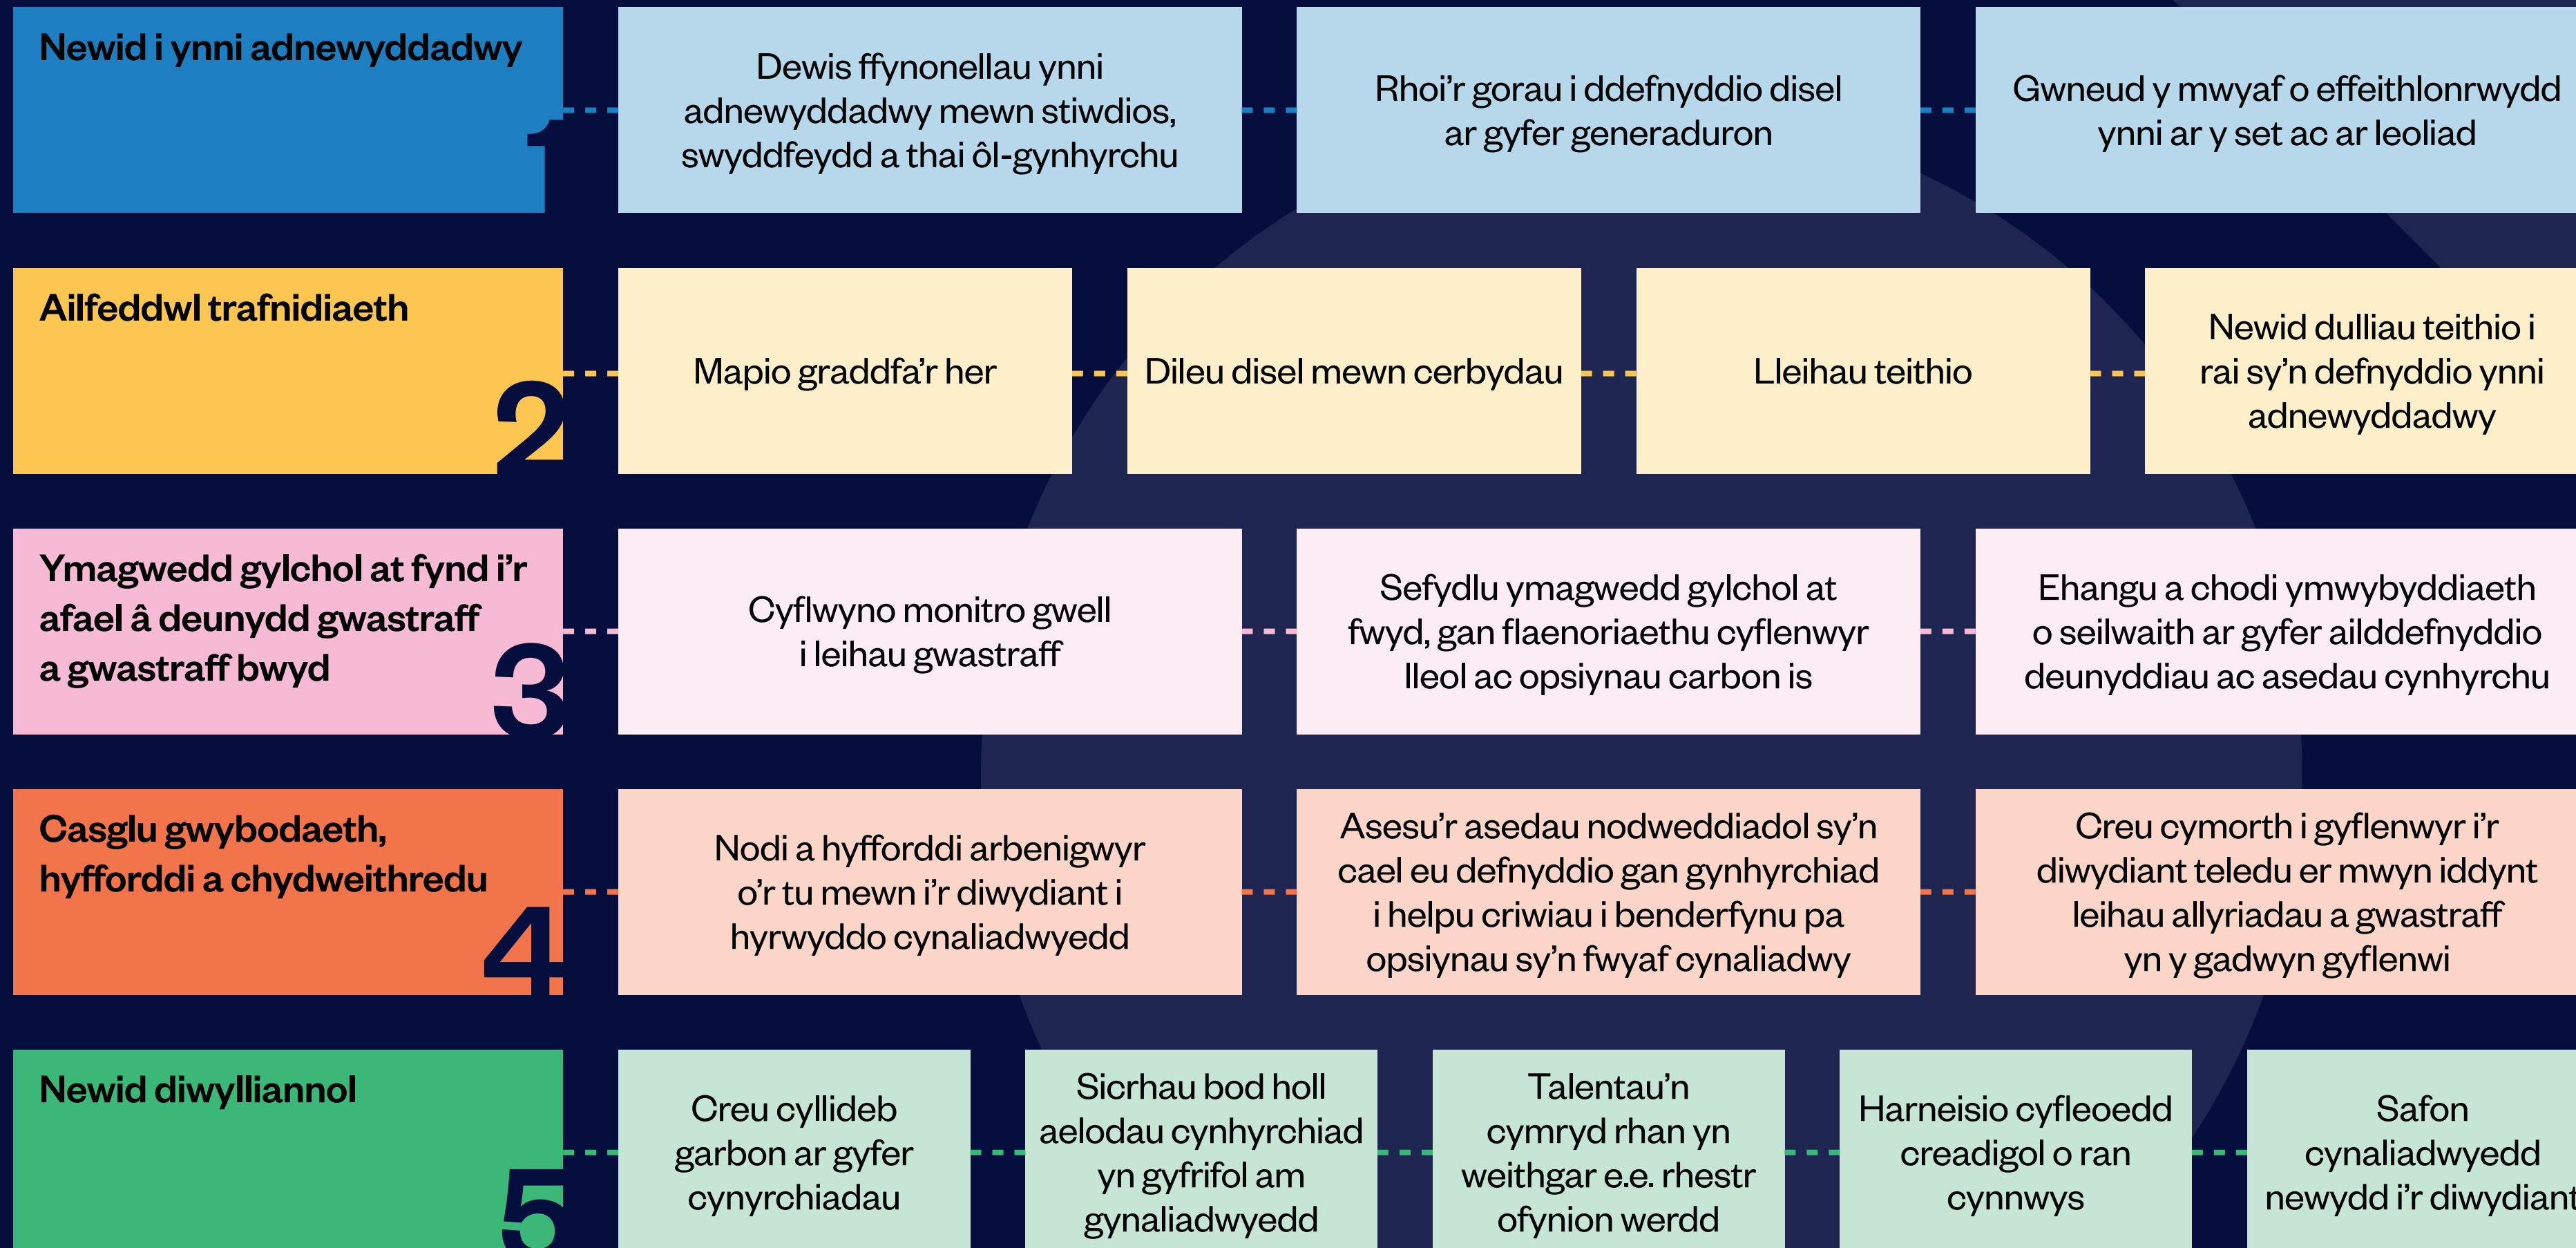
Newid i ynni adnewyddadwy
1

Dewis ffynonellau ynni adnewyddadwy mewn stiwdios, swyddfeydd a thai ôl-gynhyrchu

Rhoi’r gorau i ddefnyddio disel ar gyfer generaduron

Gwneud y mwyaf o effeithlonrwydd ynni ar y set ac ar leoliad

Ailfeddwl trafnidiaeth
2

Mapio graddfa’r her

Dileu disel mewn cerbydau

Lleihau teithio

Newid dulliau teithio i rai sy’n defnyddio ynni adnewyddadwy

Ymagwedd gylchol at fynd i’r afael â deunydd gwastraff a gwastraff bwyd
3

Cyflwyno monitro gwell i leihau gwastraff

Sefydlu ymagwedd gylchol at fwyd, gan flaenoriaethu cyflenwyr lleol ac opsiynau carbon is

Ehangu a chodi ymwybyddiaeth o seilwaith ar gyfer ailddefnyddio deunyddiau ac asedau cynhyrchu

Casglu gwybodaeth, hyfforddi a chydweithredu
4

Nodi a hyfforddi arbenigwyr o’r tu mewn i’r diwydiant i hyrwyddo cynaliadwyedd

Asesu’r asedau nodweddiadol sy’n cael eu defnyddio gan gynhyrchiad i helpu criwiau i benderfynu pa opsiynau sy’n fwyaf cynaliadwy

Creu cymorth i gyflenwyr i’r diwydiant teledu er mwyn iddynt leihau allyriadau a gwastraff yn y gadwyn gyflenwi

Newid diwylliannol
5

Creu cyllideb garbon ar gyfer cynyrchiadau

Sicrhau bod holl aelodau cynhyrchiad yn gyfrifol am gynaliadwyedd

Talentau’n cymryd rhan yn weithgar e.e. rhestr ofynion werdd

Harneisio cyfleoedd creadigol o ran cynnwys

Safon cynaliadwyedd newydd i’r diwydiant